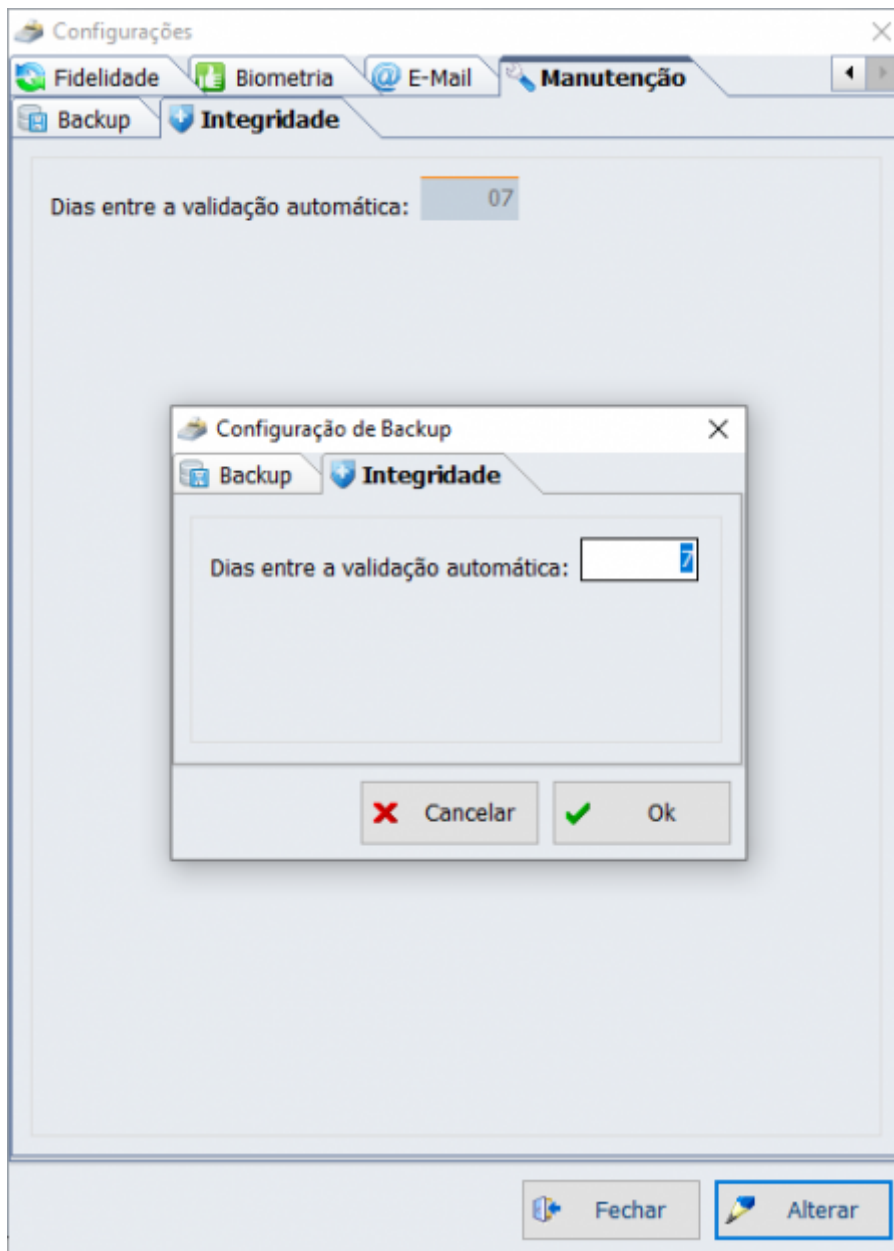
Configurações

Fidelidade Biometria E-Mail Manutenção

Backup Integridade

Dias entre a validação automática: 07

Configuração de Backup

Backup Integridade

Dias entre a validação automática: 7

Cancelar Ok

Fechar Alterar